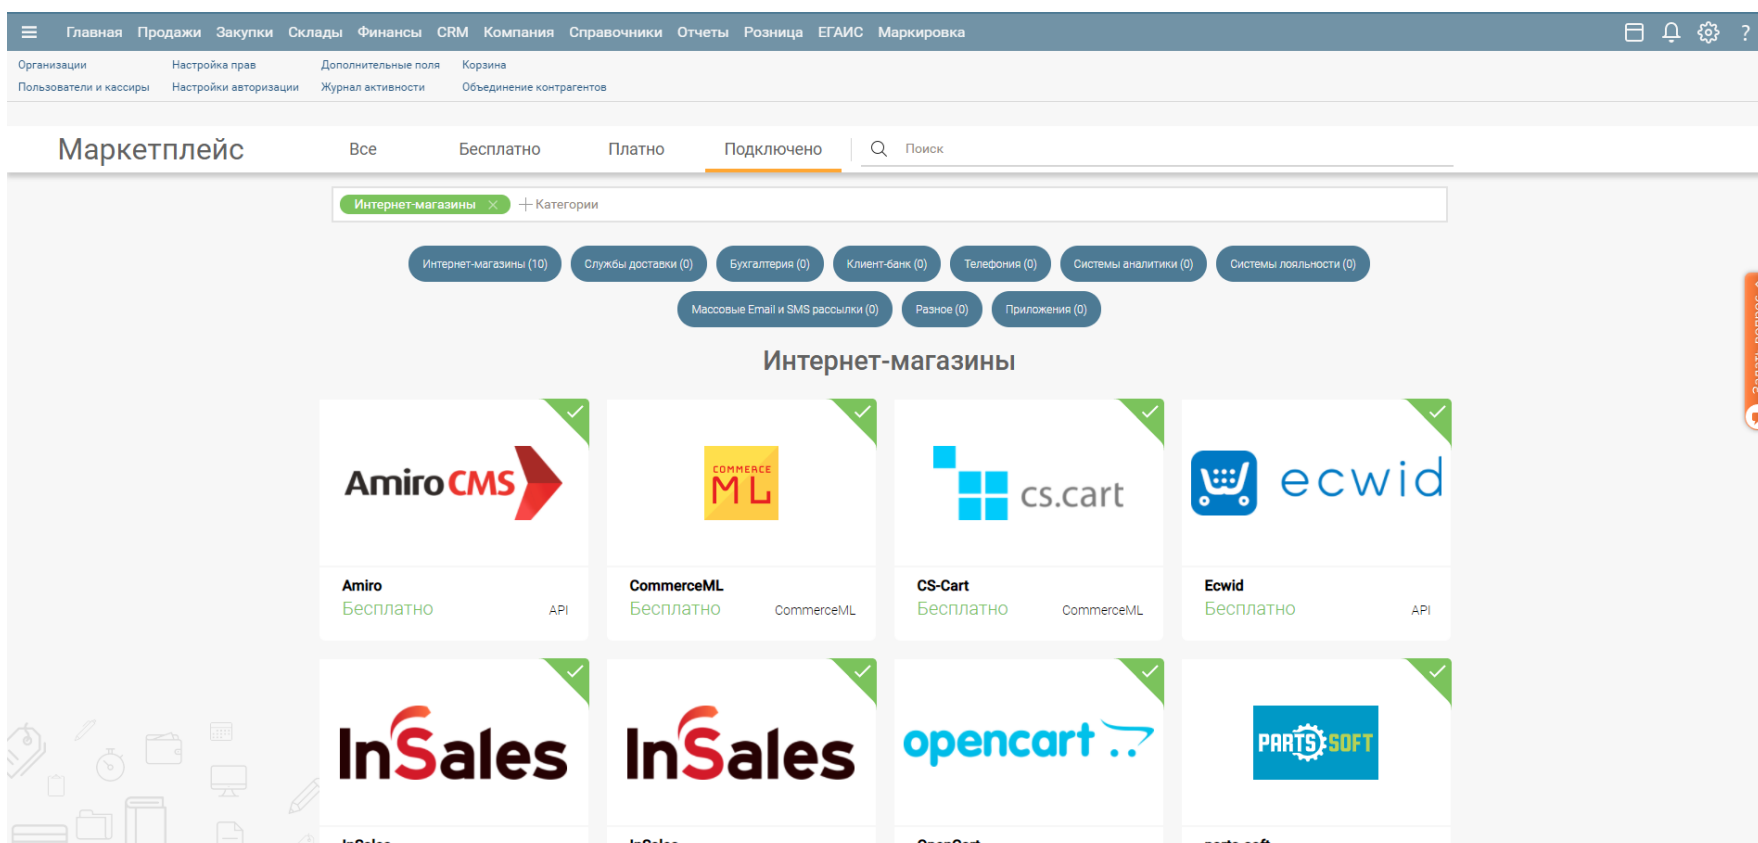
Главная Продажи Закупки Склады Финансы CRM Компания Справочники Отчеты Розница ЕГАИС Маркировка

Организации
Пользователи и кассиры
Настройка прав
Настройки авторизации
Дополнительные поля
Журнал активности
Корзина
Объединение контрагентов

Маркетплейс

Все Бесплатно Платно Подключено

Поиск

Интернет-магазины × + Категории

Интернет-магазины (10) Службы доставки (0) Бухгалтерия (0) Клиент-банк (0) Телефония (0) Системы аналитики (0) Системы лояльности (0) Массовые Email и SMS рассылки (0) Разное (0) Приложения (0)

Интернет-магазины

Amiro CMS
Amiro
Бесплатно
API

COMMERCE ML
CommerceML
Бесплатно
CommerceML

cs.cart
CS-Cart
Бесплатно
CommerceML

ecwid
Ecwid
Бесплатно
API

InSales

InSales

opencart

PARTS SOFT